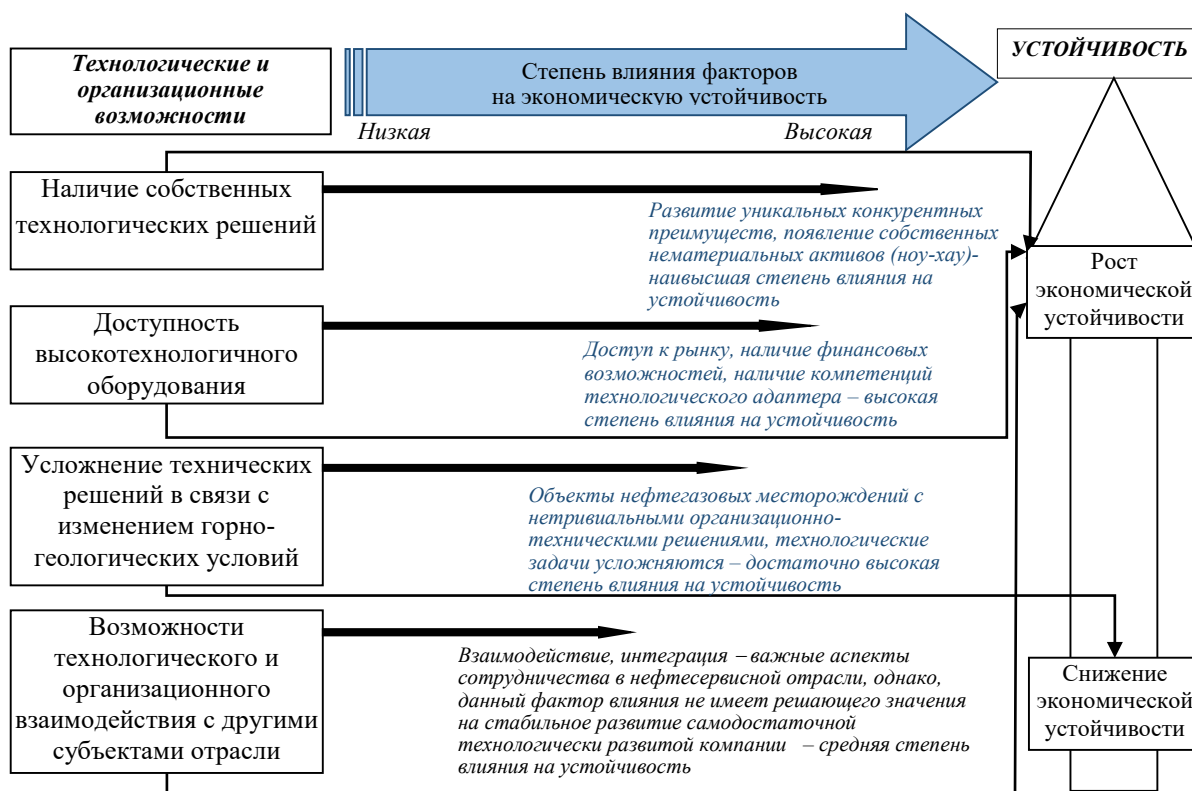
Технологические и организационные возможности

Степень влияния факторов на экономическую устойчивость

Низкая

Высокая

УСТОЙЧИВОСТЬ

Наличие собственных технологических решений

Развитие уникальных конкурентных преимуществ, появление собственных нематериальных активов (ноу-хау)- наивысшая степень влияния на устойчивость

Рост экономической устойчивости

Доступность высокотехнологичного оборудования

Доступ к рынку, наличие финансовых возможностей, наличие компетенций технологического адаптера – высокая степень влияния на устойчивость

Усложнение технических решений в связи с изменением горно-геологических условий

Объекты нефтегазовых месторождений с нетривиальными организационно-техническими решениями, технологические задачи усложняются – достаточно высокая степень влияния на устойчивость

Возможности технологического и организационного взаимодействия с другими субъектами отрасли

Взаимодействие, интеграция – важные аспекты сотрудничества в нефтесервисной отрасли, однако, данный фактор влияния не имеет решающего значения на стабильное развитие самодостаточной технологически развитой компании – средняя степень влияния на устойчивость

Снижение экономической устойчивости